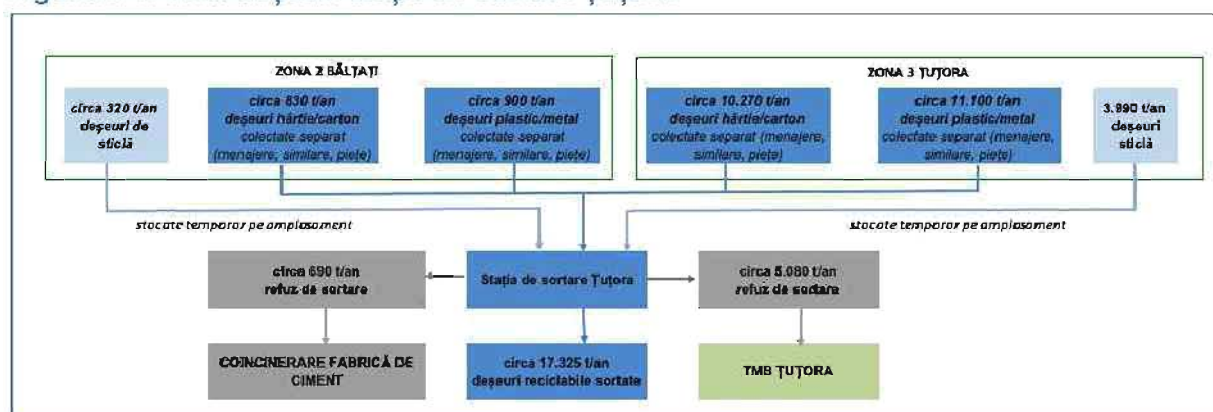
ZONA 2 BĂLȚAȚI

circa 320 t/an deșeuri de sticlă

circa 630 t/an deșeuri hârtie/carton colectate separat (menajere, similare, piețe)

circa 900 t/an deșeuri plastic/metal colectate separat (menajere, similare, piețe)

ZONA 3 ȚUȚORA

circa 10.270 t/an deșeuri hârtie/carton colectate separat (menajere, similare, piețe)

circa 11.100 t/an deșeuri plastic/metal colectate separat (menajere, similare, piețe)

3.990 t/an deșeuri sticlă

stocate temporar pe amplasament

stocate temporar pe amplasament

circa 690 t/an refuz de sortare

Stația de sortare Țuțora

circa 5.080 t/an refuz de sortare

COINCINERARE FABRICĂ DE CIMENT

circa 17.325 t/an deșeuri reciclabile sortate

TMB ȚUȚORA